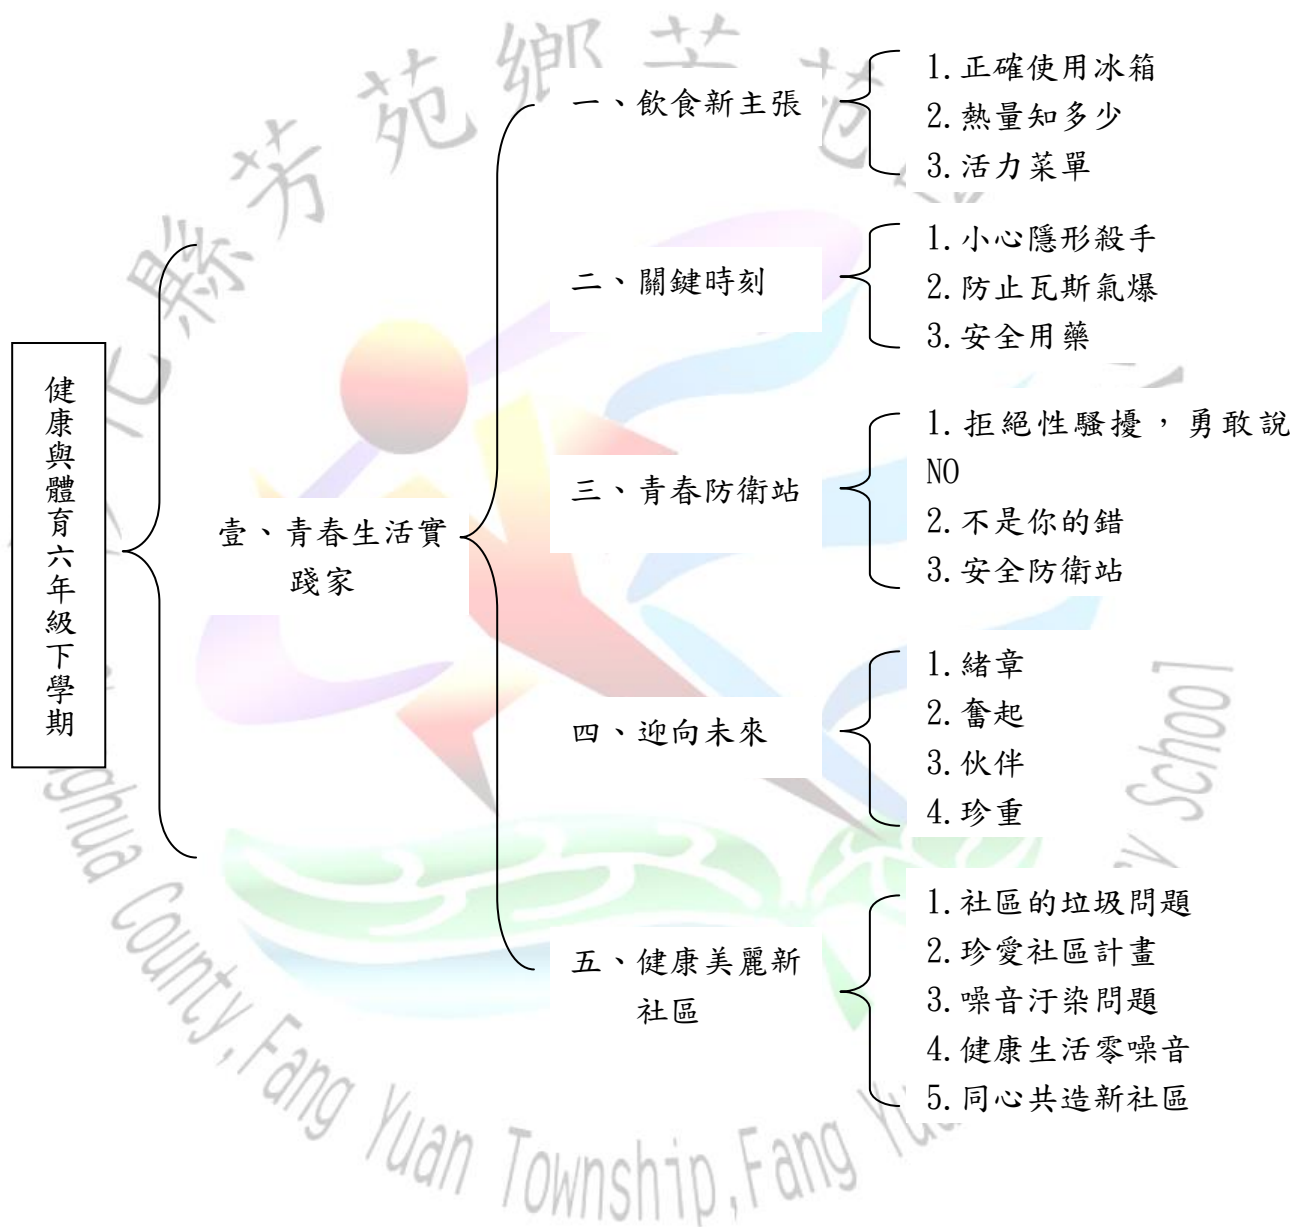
健康與體育六年級下學期

壹、青春生活實踐家

一、飲食新主張
1. 正確使用冰箱
2. 熱量知多少
3. 活力菜單

二、關鍵時刻
1. 小心隱形殺手
2. 防止瓦斯氣爆
3. 安全用藥

三、青春防衛站
1. 拒絕性騷擾，勇敢說NO
2. 不是你的錯
3. 安全防衛站

四、迎向未來
1. 緒章
2. 奮起
3. 伙伴
4. 珍重

五、健康美麗新社區
1. 社區的垃圾問題
2. 珍愛社區計畫
3. 噪音汙染問題
4. 健康生活零噪音
5. 同心共造新社區

彰化縣芳苑鄉芳苑
Changhua County, Fang Yuan Township, Fang Yuan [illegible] School